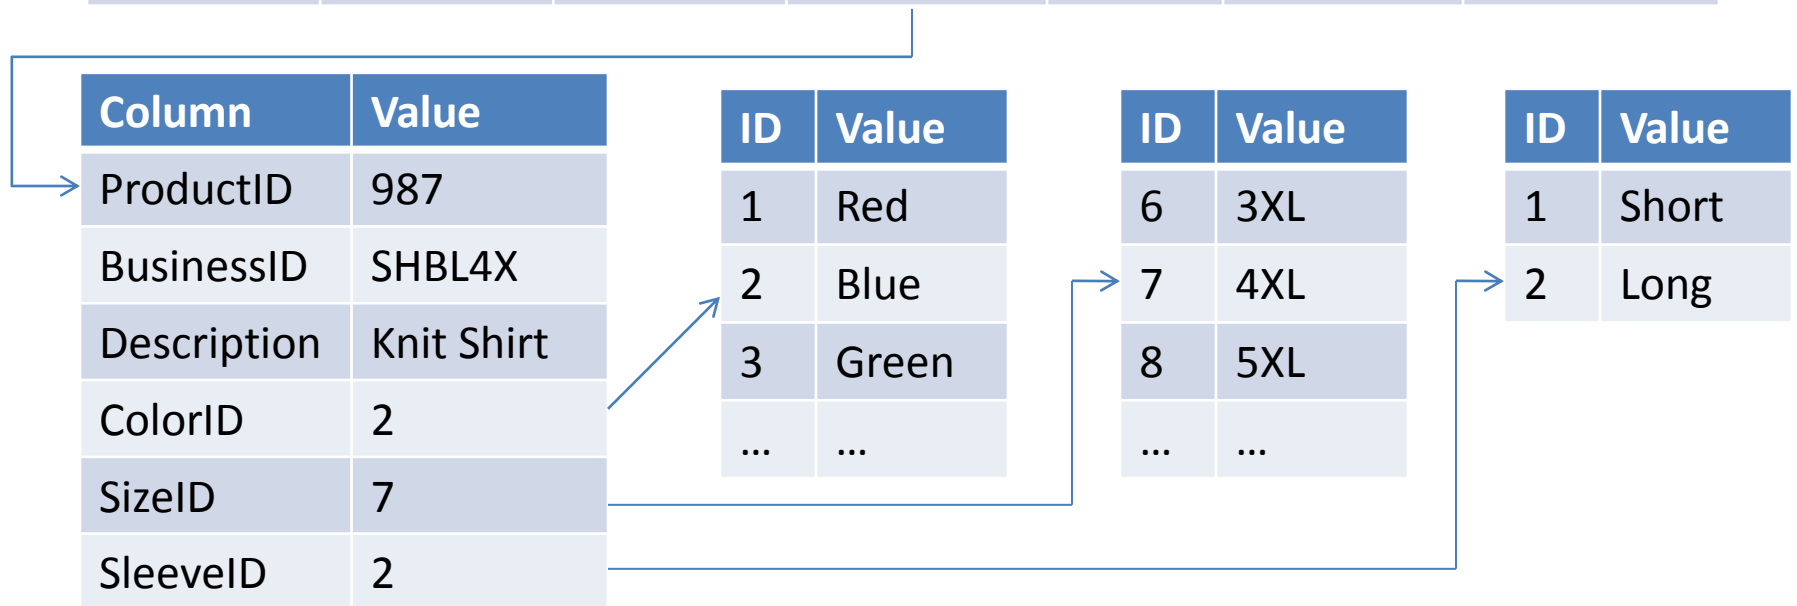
| Column | Value |
|---|---|
| ProductID | 987 |
| BusinessID | SHBL4X |
| Description | Knit Shirt |
| ColorID | 2 |
| SizeID | 7 |
| SleeveID | 2 |

| ID | Value |
|---|---|
| 1 | Red |
| 2 | Blue |
| 3 | Green |
| … | … |

| ID | Value |
|---|---|
| 6 | 3XL |
| 7 | 4XL |
| 8 | 5XL |
| … | … |

| ID | Value |
|---|---|
| 1 | Short |
| 2 | Long |